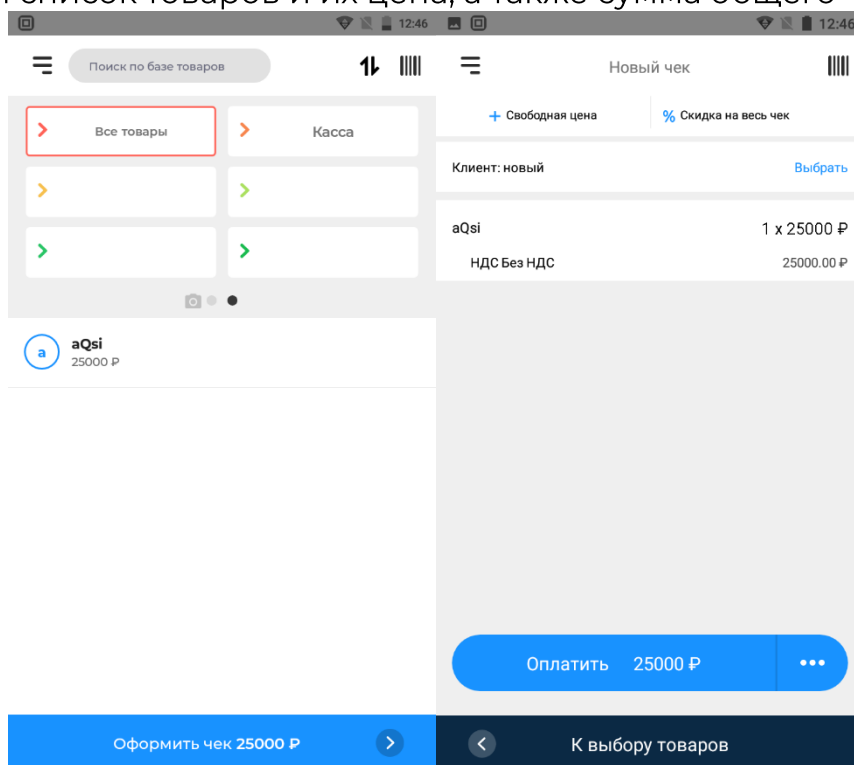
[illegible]

12:46

Поиск по базе товаров

Все товары

Касса

a

aQsi
25000 ₽

Оформить чек 25000 ₽

12:46

Новый чек

+ Свободная цена

% Скидка на весь чек

Клиент: новый

Выбрать

aQsi

1 x 25000 ₽

НДС Без НДС

25000.00 ₽

Оплатить 25000 ₽

•••

К выбору товаров